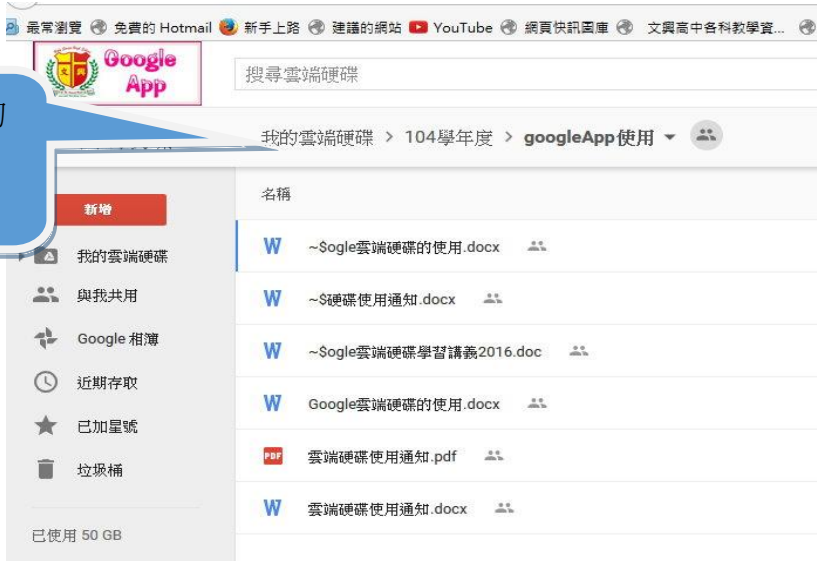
最常瀏覽 免費的 Hotmail 新手上路 建議的網站 YouTube 網頁快訊圖庫 文興高中各科教學資...

Google App

搜尋雲端硬碟

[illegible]

我的雲端硬碟 > 104學年度 > googleApp使用

名稱

新增

我的雲端硬碟

與我共用

Google 相簿

近期存取

已加星號

垃圾桶

已使用 50 GB

W ~$ogle雲端硬碟的使用.docx

W ~$硬碟使用通知.docx

W ~$ogle雲端硬碟學習講義2016.doc

W Google雲端硬碟的使用.docx

PDF 雲端硬碟使用通知.pdf

W 雲端硬碟使用通知.docx